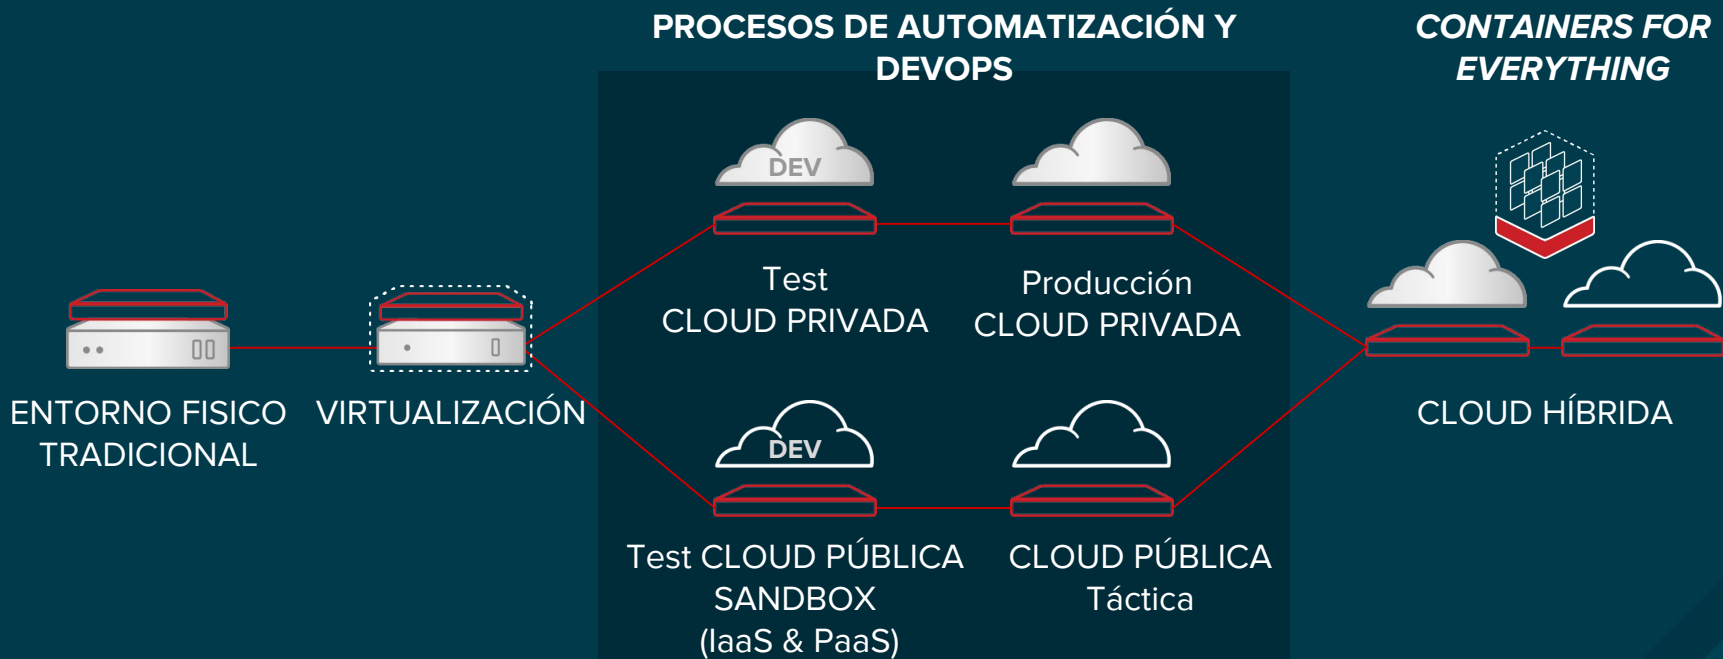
PROCESOS DE AUTOMATIZACIÓN Y DEVOPS

CONTAINERS FOR EVERYTHING

DEV

Test
CLOUD PRIVADA

Producción
CLOUD PRIVADA

ENTORNO FISICO TRADICIONAL

VIRTUALIZACIÓN

CLOUD HÍBRIDA

DEV

Test CLOUD PÚBLICA SANDBOX (IaaS & PaaS)

CLOUD PÚBLICA Táctica